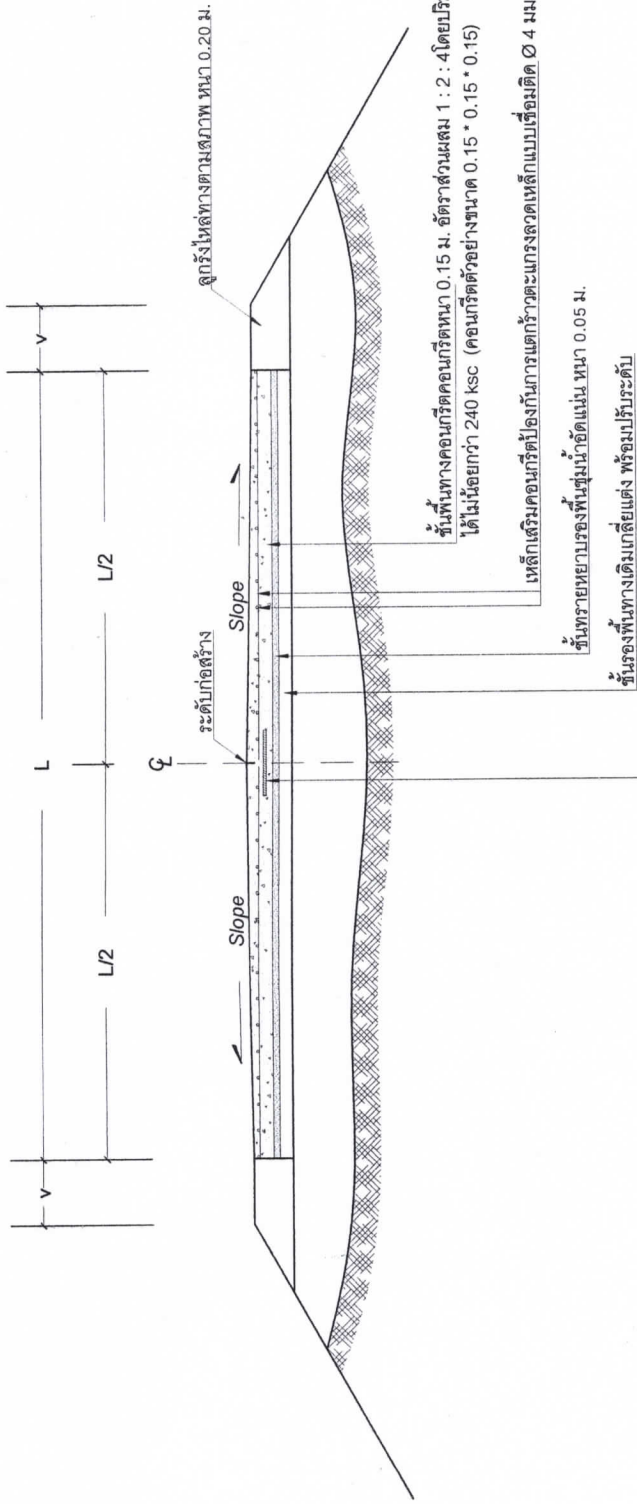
V

L/2

L

L/2

V

ระดับก่อสร้าง

℄

Slope

Slope

ลูกรังไหล่ทางตามสภาพ หนา 0.20 ม.

ชั้นผิวทางคอนกรีตหนา 0.15 ม. อัตราส่วนผสม 1 : 2 : 4โดยปริ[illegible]
ได้ไม่น้อยกว่า 240 ksc (คอนกรีตตัวอย่างขนาด 0.15 * 0.15 * 0.15)

เหล็กเสริมคอนกรีตป้องกันการแตกร้าวตะแกรงลวดเหล็กแบบเชื่อมติด Ø 4 มม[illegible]

ชั้นทรายหยาบรองพื้นชุ่มน้ำอัดแน่น หนา 0.05 ม.

ชั้นรองพื้นทางเดิมเกลี่ยแต่ง พร้อมปรับระดับ